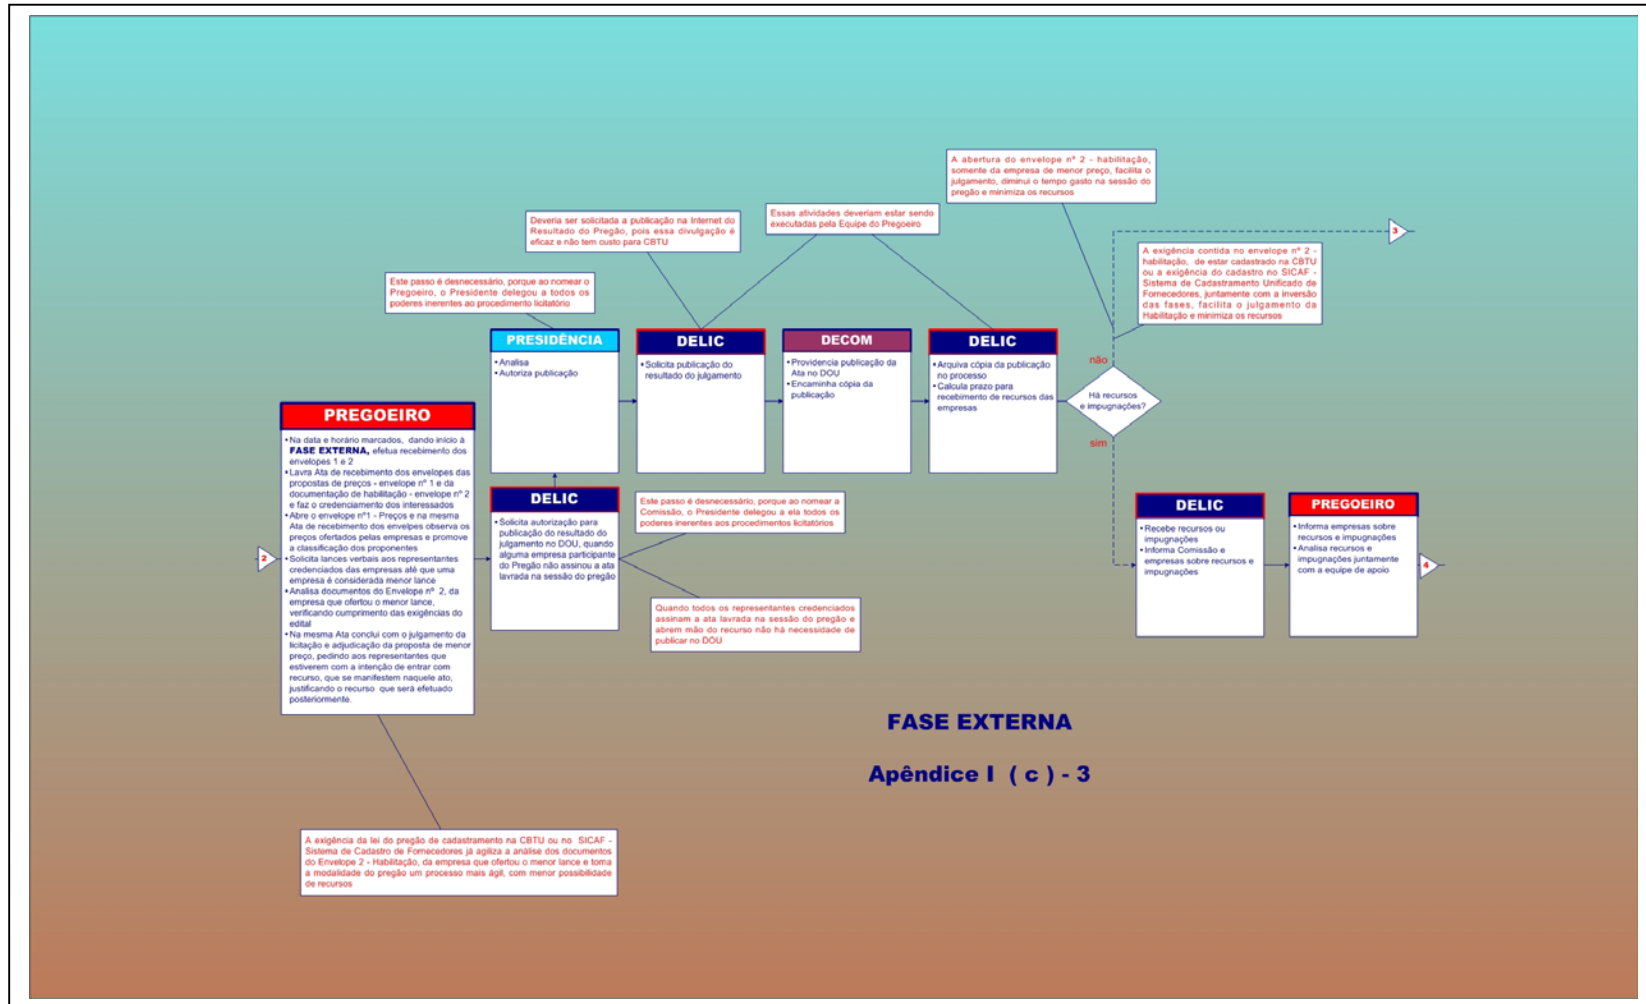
A abertura do envelope nº 2 - habilitação, somente da empresa de menor preço, facilita o julgamento, diminui o tempo gasto na sessão do pregão e minimiza os recursos

Deveria ser solicitada a publicação na Internet do Resultado do Pregão, pois essa divulgação é eficaz e não tem custo para CBTU

Essas atividades deveriam estar sendo executadas pela Equipe do Pregoeiro

3

A exigência contida no envelope nº 2 - habilitação, de estar cadastrado na CBTU ou a exigência do cadastro no SICAF - Sistema de Cadastramento Unificado de Fornecedores, juntamente com a inversão das fases, facilita o julgamento da Habilitação e minimiza os recursos

Este passo é desnecessário, porque ao nomear o Pregoeiro, o Presidente delegou a todos os poderes inerentes ao procedimento licitatório

PRESIDÊNCIA
• Analisa
• Autoriza publicação

DELIC
• Solicita publicação do resultado do julgamento

DECOM
• Providencia publicação da Ata no DOU
• Encaminha cópia da publicação

DELIC
• Arquiva cópia da publicação no processo
• Calcula prazo para recebimento de recursos das empresas

não

Há recursos e impugnações?

sim

PREGOEIRO
• Na data e horário marcados, dando início à FASE EXTERNA, efetua recebimento dos envelopes 1 e 2
• Lavra Ata de recebimento dos envelopes das propostas de preços - envelope nº 1 e da documentação de habilitação - envelope nº 2 e faz o credenciamento dos interessados
• Abre o envelope nº1 - Preços e na mesma Ata de recebimento dos envelpes observa os preços ofertados pelas empresas e promove a classificação dos proponentes
• Solicita lances verbais aos representantes credenciados das empresas até que uma empresa é considerada menor lance
• Analisa documentos do Envelope nº 2, da empresa que ofertou o menor lance, verificando cumprimento das exigências do edital
• Na mesma Ata conclui com o julgamento da licitação e adjudicação da proposta de menor preço, pedindo aos representantes que estiverem com a intenção de entrar com recurso, que se manifestem naquele ato, justificando o recurso que será efetuado posteriormente.

2

DELIC
• Solicita autorização para publicação do resultado do julgamento no DOU, quando alguma empresa participante do Pregão não assinou a ata lavrada na sessão do pregão

Este passo é desnecessário, porque ao nomear a Comissão, o Presidente delegou a ela todos os poderes inerentes aos procedimentos licitatórios

Quando todos os representantes credenciados assinam a ata lavrada na sessão do pregão e abrem mão do recurso não há necessidade de publicar no DOU

DELIC
• Recebe recursos ou impugnações
• Informa Comissão e empresas sobre recursos e impugnações

PREGOEIRO
• Informa empresas sobre recursos e impugnações
• Analisa recursos e impugnações juntamente com a equipe de apoio

4

FASE EXTERNA

Apêndice I ( c ) - 3

A exigência da lei do pregão de cadastramento na CBTU ou no SICAF - Sistema de Cadastro de Fornecedores já agiliza a análise dos documentos do Envelope 2 - Habilitação, da empresa que ofertou o menor lance e torna a modalidade do pregão um processo mais ágil, com menor possibilidade de recursos